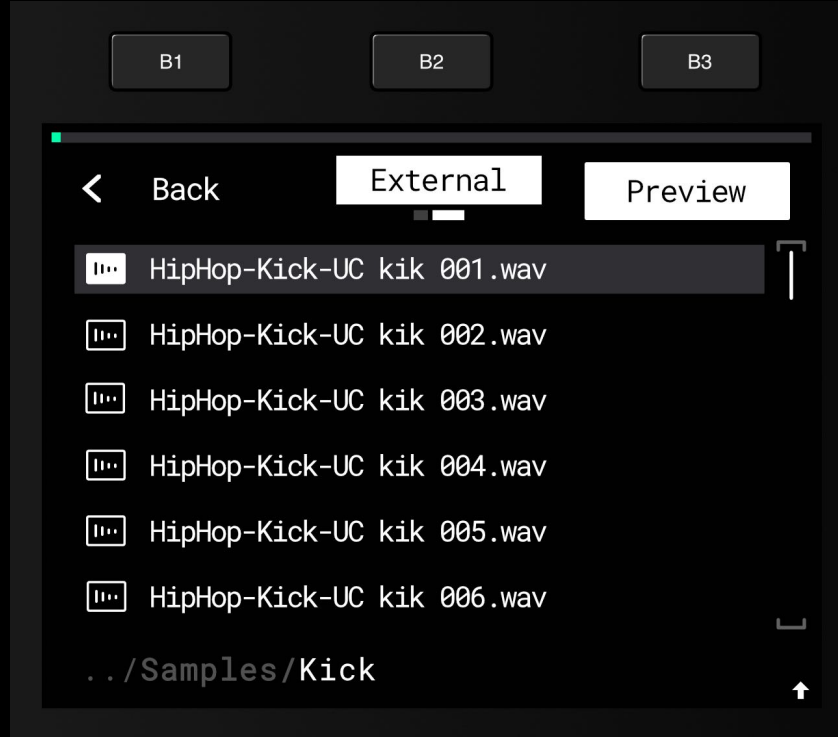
B1 B2 B3

Back

External

Preview

HipHop-Kick-UC kik 001.wav

HipHop-Kick-UC kik 002.wav

HipHop-Kick-UC kik 003.wav

HipHop-Kick-UC kik 004.wav

HipHop-Kick-UC kik 005.wav

HipHop-Kick-UC kik 006.wav

../Samples/Kick